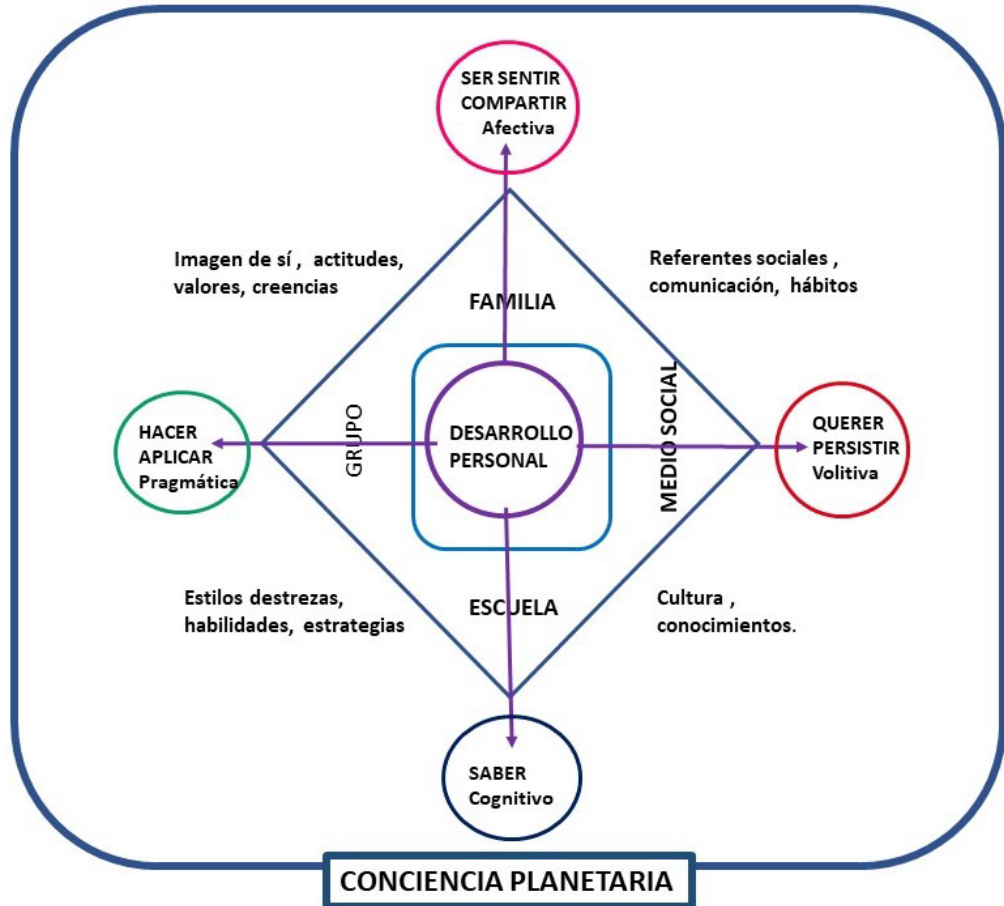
SER SENTIR COMPARTIR
Afectiva

Imagen de sí , actitudes, valores, creencias

Referentes sociales , comunicación, hábitos

FAMILIA

HACER APLICAR
Pragmática

GRUPO

DESARROLLO PERSONAL

MEDIO SOCIAL

QUERER PERSISTIR
Volitiva

Estilos destrezas, habilidades, estrategias

ESCUELA

Cultura , conocimientos.

SABER
Cognitivo

CONCIENCIA PLANETARIA